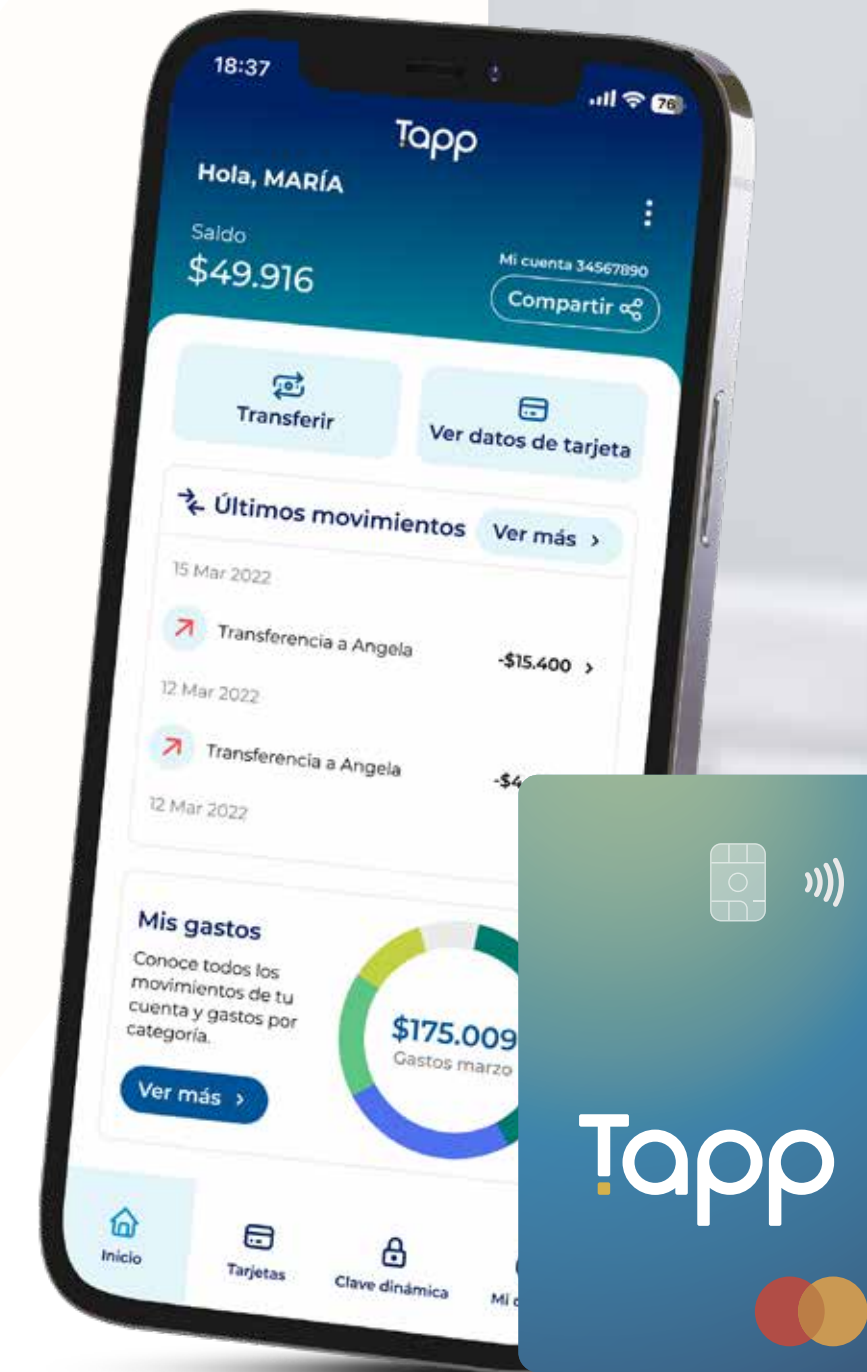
18:37
76
Tapp
Hola, MARÍA
Saldo
$49.916
Mi cuenta 34567890
Compartir

Transferir
Ver datos de tarjeta

Últimos movimientos
Ver más >
15 Mar 2022
Transferencia a Angela
-$15.400 >
12 Mar 2022
Transferencia a Angela
-$4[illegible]
12 Mar 2022

Mis gastos
Conoce todos los movimientos de tu cuenta y gastos por categoría.
Ver más >
$175.009
Gastos marzo

Inicio
Tarjetas
Clave dinámica
Mi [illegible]

Tapp